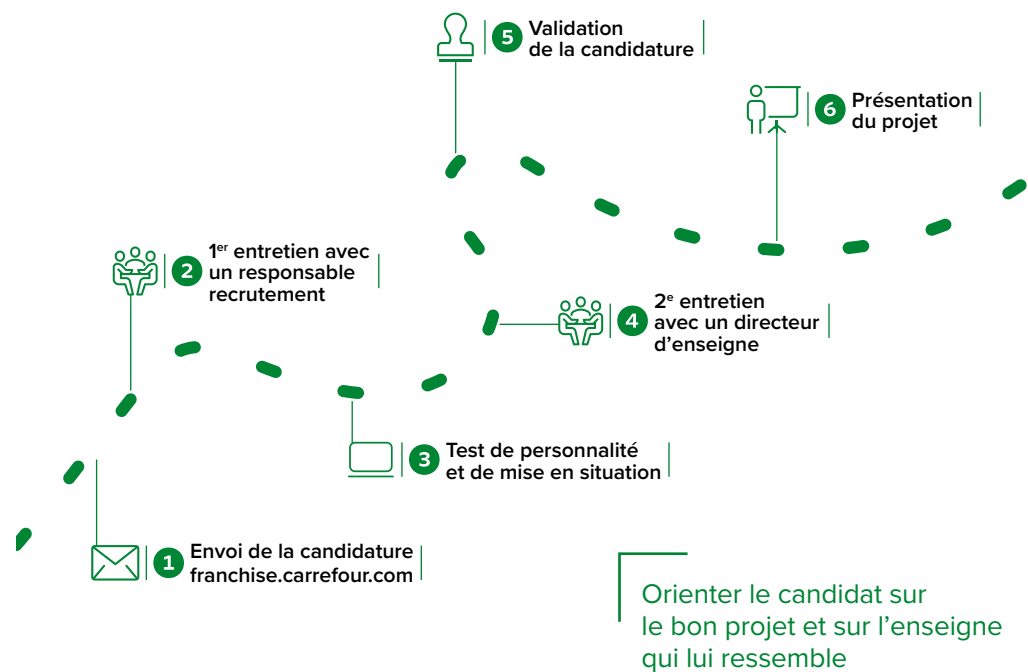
5 Validation de la candidature

6 Présentation du projet

2 1$^{er}$ entretien avec un responsable recrutement

4 2$^{e}$ entretien avec un directeur d'enseigne

3 Test de personnalité et de mise en situation

1 Envoi de la candidature franchise.carrefour.com

Orienter le candidat sur le bon projet et sur l'enseigne qui lui ressemble